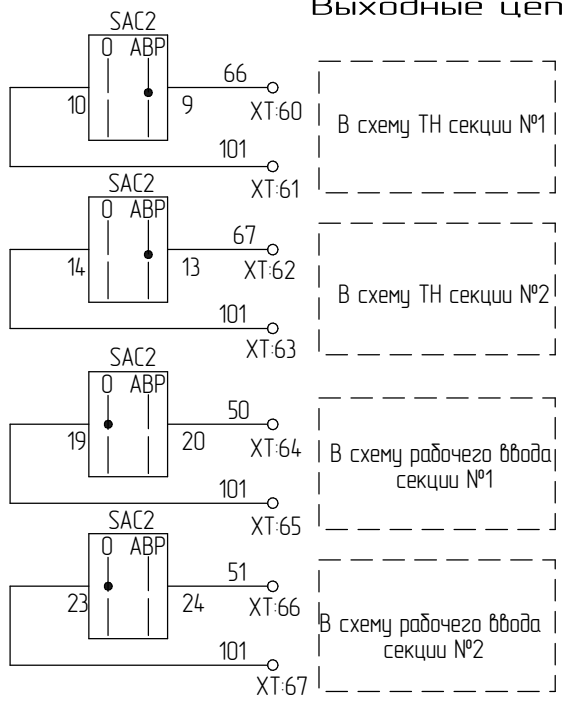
Выходные цеп

SAC2
0 АВР
10 9
66
XT:60
101
XT:61
В схему ТН секции №1

SAC2
0 АВР
14 13
67
XT:62
101
XT:63
В схему ТН секции №2

SAC2
0 АВР
19 20
50
XT:64
101
XT:65
В схему рабочего ввода секции №1

SAC2
0 АВР
23 24
51
XT:66
101
XT:67
В схему рабочего ввода секции №2